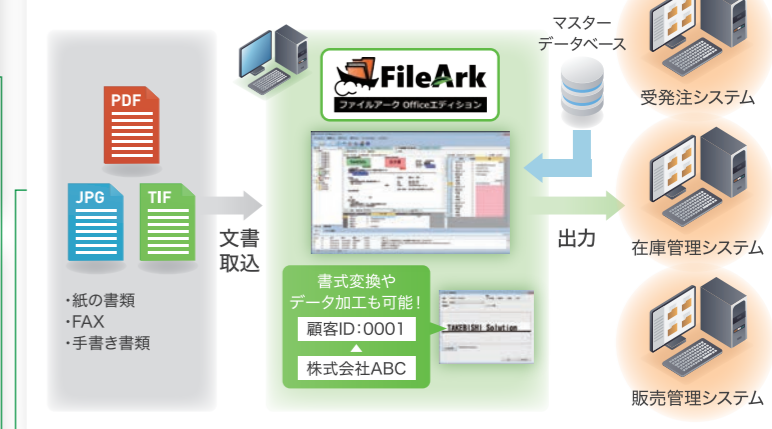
PDF

JPG

TIF

・紙の書類
・FAX
・手書き書類

文書
取込

FileArk
ファイルアーク Officeエディション

書式変換や
データ加工も可能！

顧客ID：0001

株式会社ABC

TAKEBISHI Solution

マスター
データベース

出力

受発注システム

在庫管理システム

販売管理システム